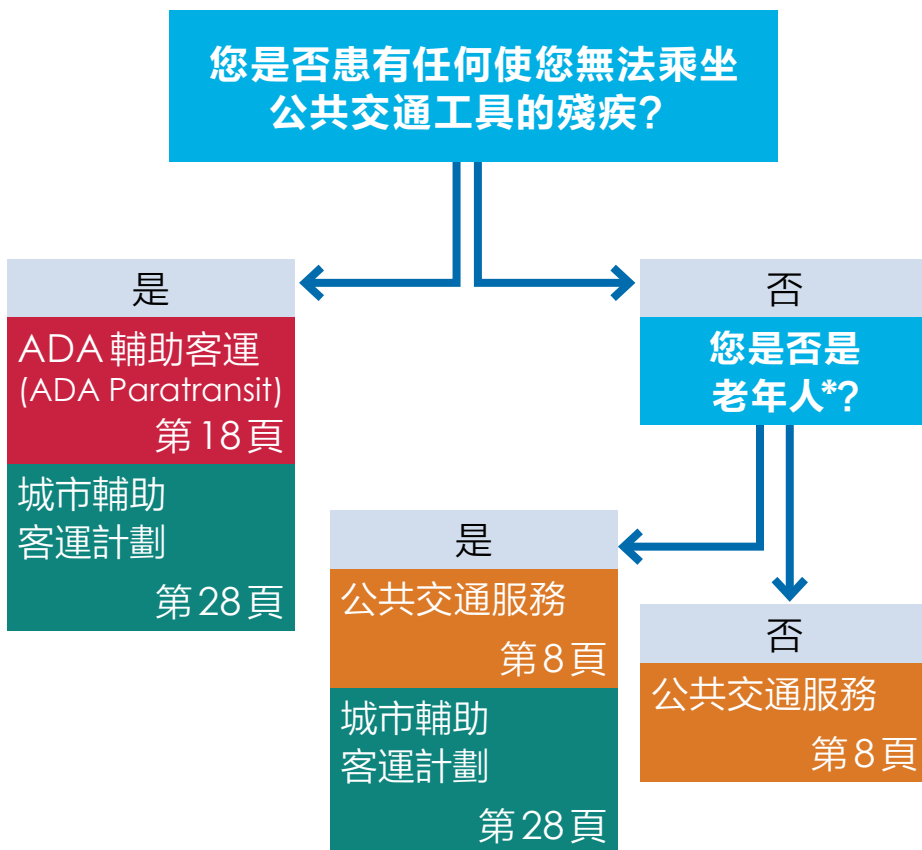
您是否患有任何使您無法乘坐公共交通工具的殘疾?

是

ADA 輔助客運 (ADA Paratransit) 第 18 頁

城市輔助客運計劃 第 28 頁

否

您是否是老年人*?

是

公共交通服務 第 8 頁

城市輔助客運計劃 第 28 頁

否

公共交通服務 第 8 頁